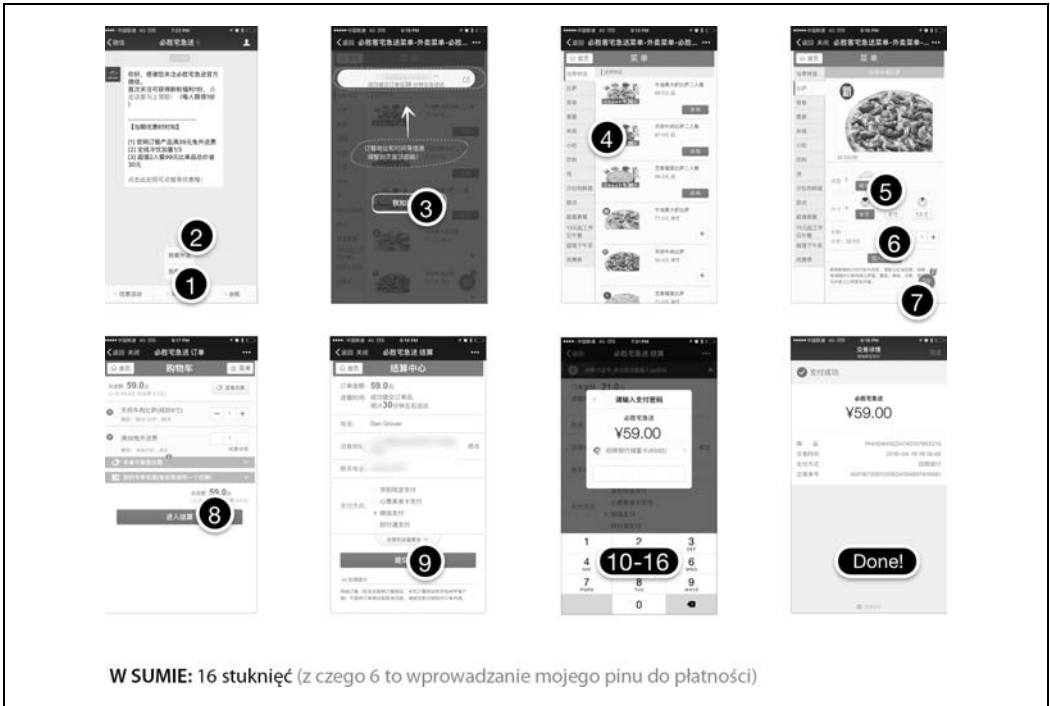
必胜宅急送

必胜宅急送菜单-外卖菜单-必胜...

必胜宅急送菜单-外卖菜单-必胜...

菜单

必胜宅急送菜单-外卖菜单-...

菜单

1

2

3

4

5

6

7

必胜宅急送 订单

购物车

59.0

进入结算

8

必胜宅急送 结算

结算中心

59.0

Dan Grover

9

必胜宅急送 结算

请输入支付密码

必胜宅急送

¥59.00

10-16

1 2 3 4 5 6 7 8 9 0

支付成功

必胜宅急送

¥59.00

Done!

W SUMIE: 16 stuknięć (z czego 6 to wprowadzanie mojego pinu do płatności)